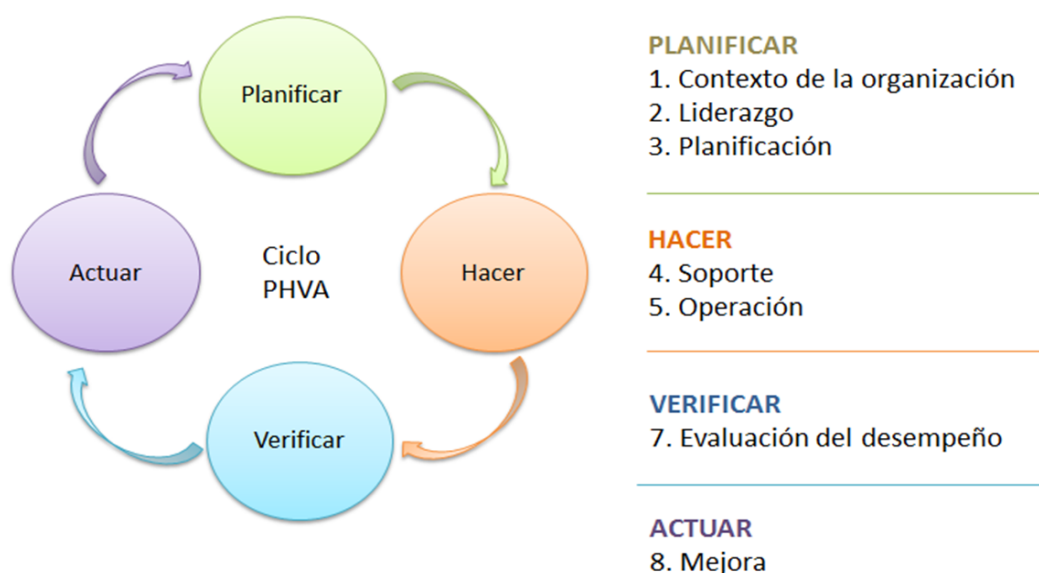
Planificar

Actuar

Ciclo PHVA

Hacer

Verificar

PLANIFICAR
1. Contexto de la organización
2. Liderazgo
3. Planificación

HACER
4. Soporte
5. Operación

VERIFICAR
7. Evaluación del desempeño

ACTUAR
8. Mejora